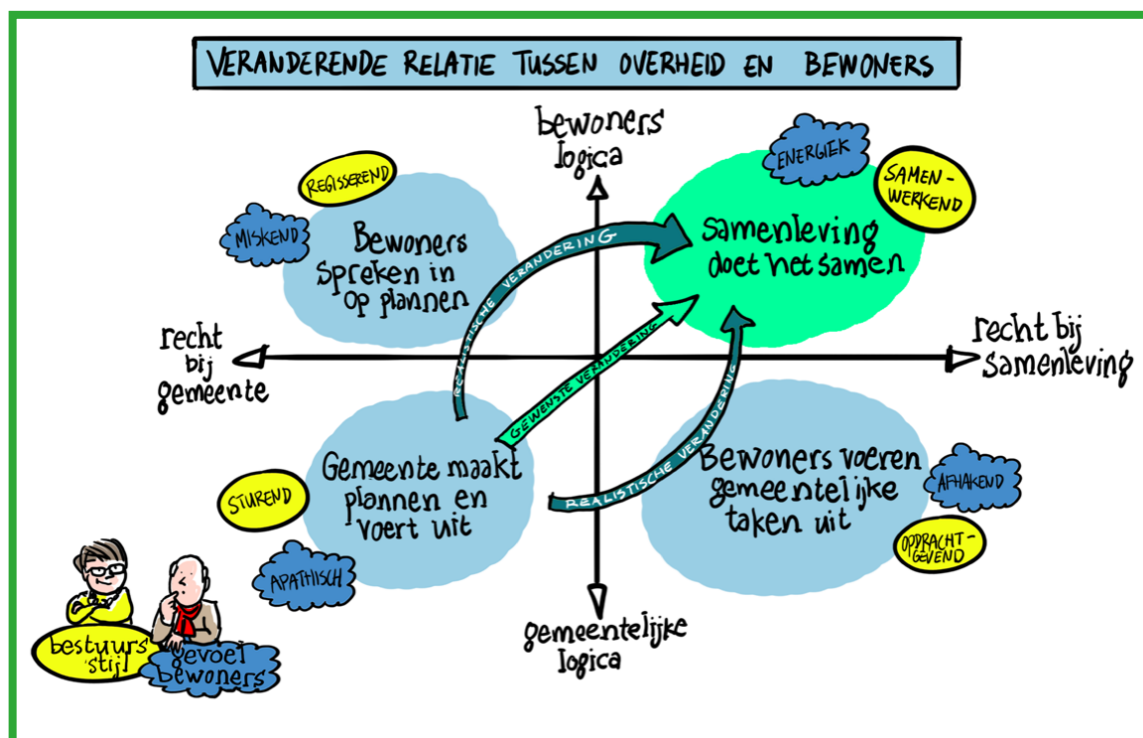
VERANDERENDE RELATIE TUSSEN OVERHEID EN BEWONERS

bewoners logica

REGISSEREND

MISKEND

Bewoners spreken in op plannen

ENERGIEK

SAMEN-WERKEND

samenleving doet het samen

REALISTISCHE VERANDERING

GEWENSTE VERANDERING

REALISTISCHE VERANDERING

recht bij gemeente

recht bij samenleving

STUREND

Gemeente maakt plannen en voert uit

APATHISCH

Bewoners voeren gemeentelijke taken uit

AFHAKEND

OPDRACHT-GEVEND

gemeentelijke logica

bestuurs stijl

gevoel bewoners